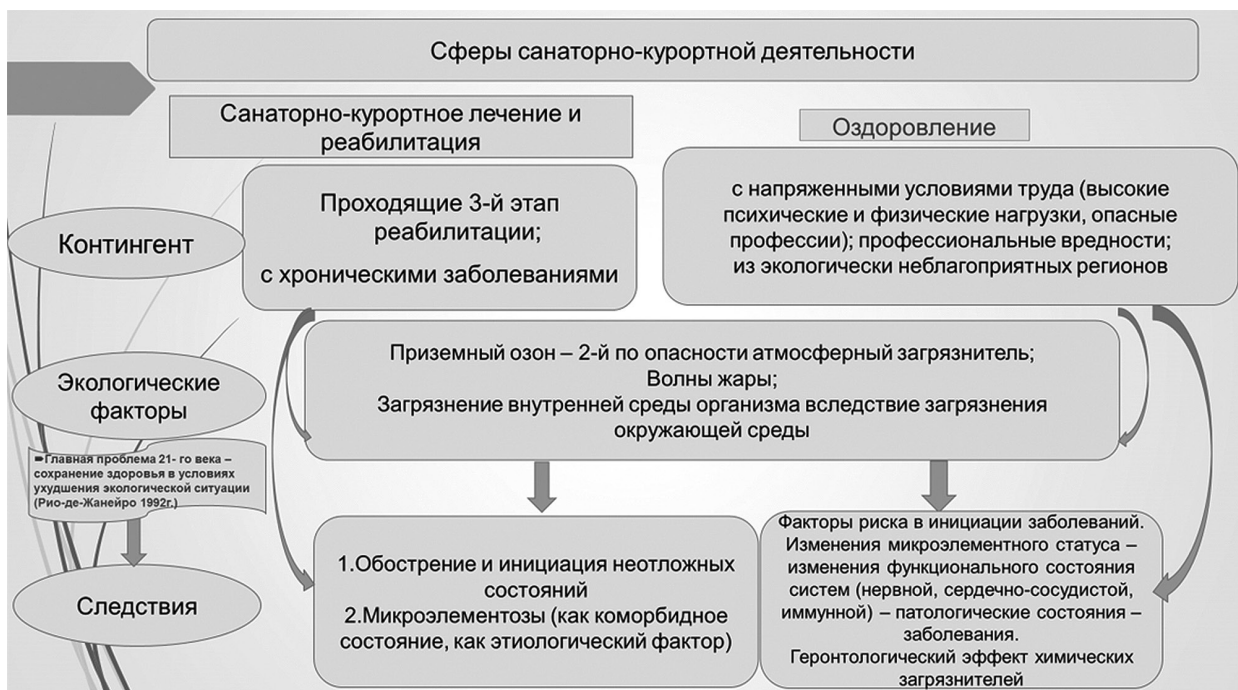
Сферы санаторно-курортной деятельности

Санаторно-курортное лечение и реабилитация

Оздоровление

Контингент

Проходящие 3-й этап реабилитации;
с хроническими заболеваниями

с напряженными условиями труда (высокие психические и физические нагрузки, опасные профессии); профессиональные вредности;
из экологически неблагоприятных регионов

Экологические факторы

Приземный озон – 2-й по опасности атмосферный загрязнитель;
Волны жары;
Загрязнение внутренней среды организма вследствие загрязнения окружающей среды

Главная проблема 21- го века – сохранение здоровья в условиях ухудшения экологической ситуации (Рио-де-Жанейро 1992г.)

Следствия

1.Обострение и инициация неотложных состояний
2.Микроэлементозы (как коморбидное состояние, как этиологический фактор)

Факторы риска в инициации заболеваний.
Изменения микроэлементного статуса – изменения функционального состояния систем (нервной, сердечно-сосудистой, иммунной) – патологические состояния – заболевания.
Геронтологический эффект химических загрязнителей